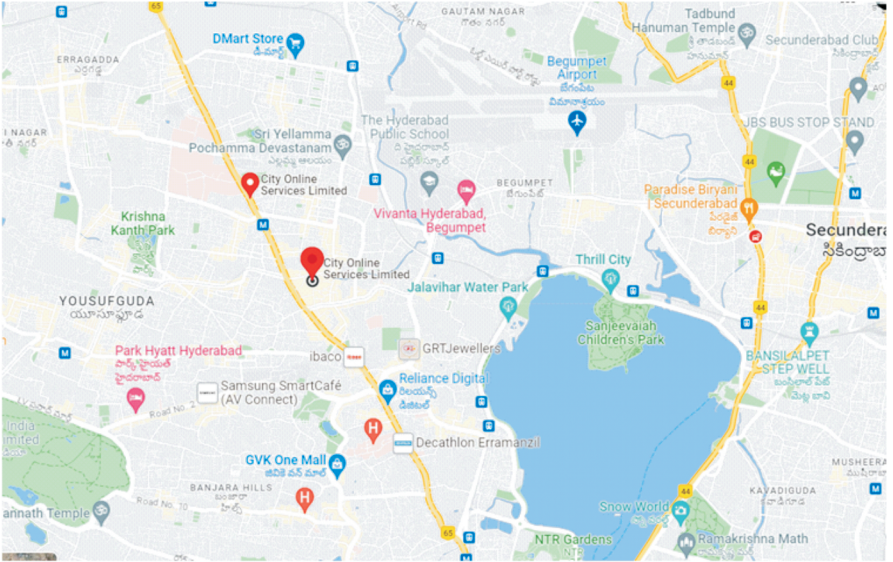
GAUTAM NAGAR
గౌతమ్ నగర్
Tadbund Hanuman Temple
Secunderabad Club
DMart Store
డీమార్ట్
ERRAGADDA
ఎర్రగడ్డ
Begumpet Airport
బేగంపేట విమానాశ్రయం
The Hyderabad Public School
ది హైదరాబాద్ పబ్లిక్ స్కూల్
JBS BUS STOP STAND
Sri Yellamma Pochamma Devastanam
ఎల్లమ్మ ఆలయం
City Online Services Limited
BEGUMPET
బేగంపేట్
Vivanta Hyderabad, Begumpet
Paradise Biryani | Secunderabad
Krishna Kanth Park
Secundera
సికింద్రాబ
City Online Services Limited
Thrill City
YOUSUFGUDA
యూసుఫ్‌గూడ
Jalavihar Water Park
Sanjeevaiah Children's Park
Park Hyatt Hyderabad
పార్క్ హయత్ హైదరాబాద్
ibaco
GRTJewellers
BANSILALPET STEP WELL
Samsung SmartCafé (AV Connect)
Reliance Digital
రిలయన్స్ డిజిటల్
Road No. 2
India Limited
Decathlon Erramanzil
GVK One Mall
జీవీకే వన్ మాల్
MUSHEERA
BANJARA HILLS
బంజారా హిల్స్
Road No. 10
KAVADIGUDA
Snow World
annath Temple
NTR Gardens
Ramakrishna Math
65
44